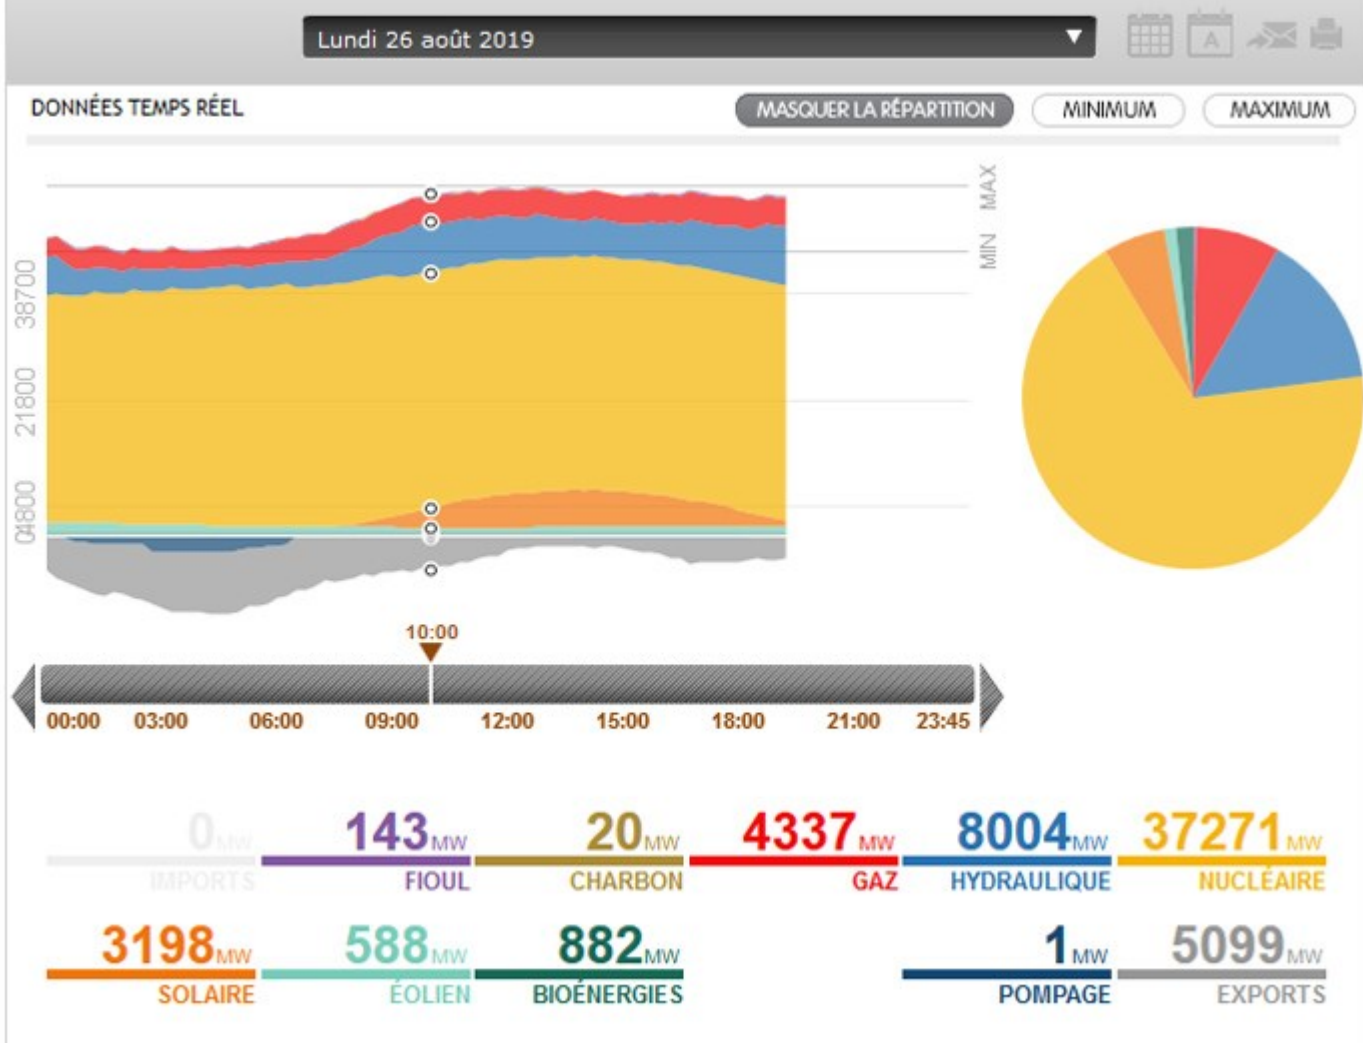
Lundi 26 août 2019

DONNÉES TEMPS RÉEL

MASQUER LA RÉPARTITION

MINIMUM

MAXIMUM

MAX

MIN

38700

21800

04800

10:00

00:00
03:00
06:00
09:00
12:00
15:00
18:00
21:00
23:45

0 MW
IMPORTS

143 MW
FIOUL

20 MW
CHARBON

4337 MW
GAZ

8004 MW
HYDRAULIQUE

37271 MW
NUCLÉAIRE

3198 MW
SOLAIRE

588 MW
ÉOLIEN

882 MW
BIOÉNERGIES

1 MW
POMPAGE

5099 MW
EXPORTS